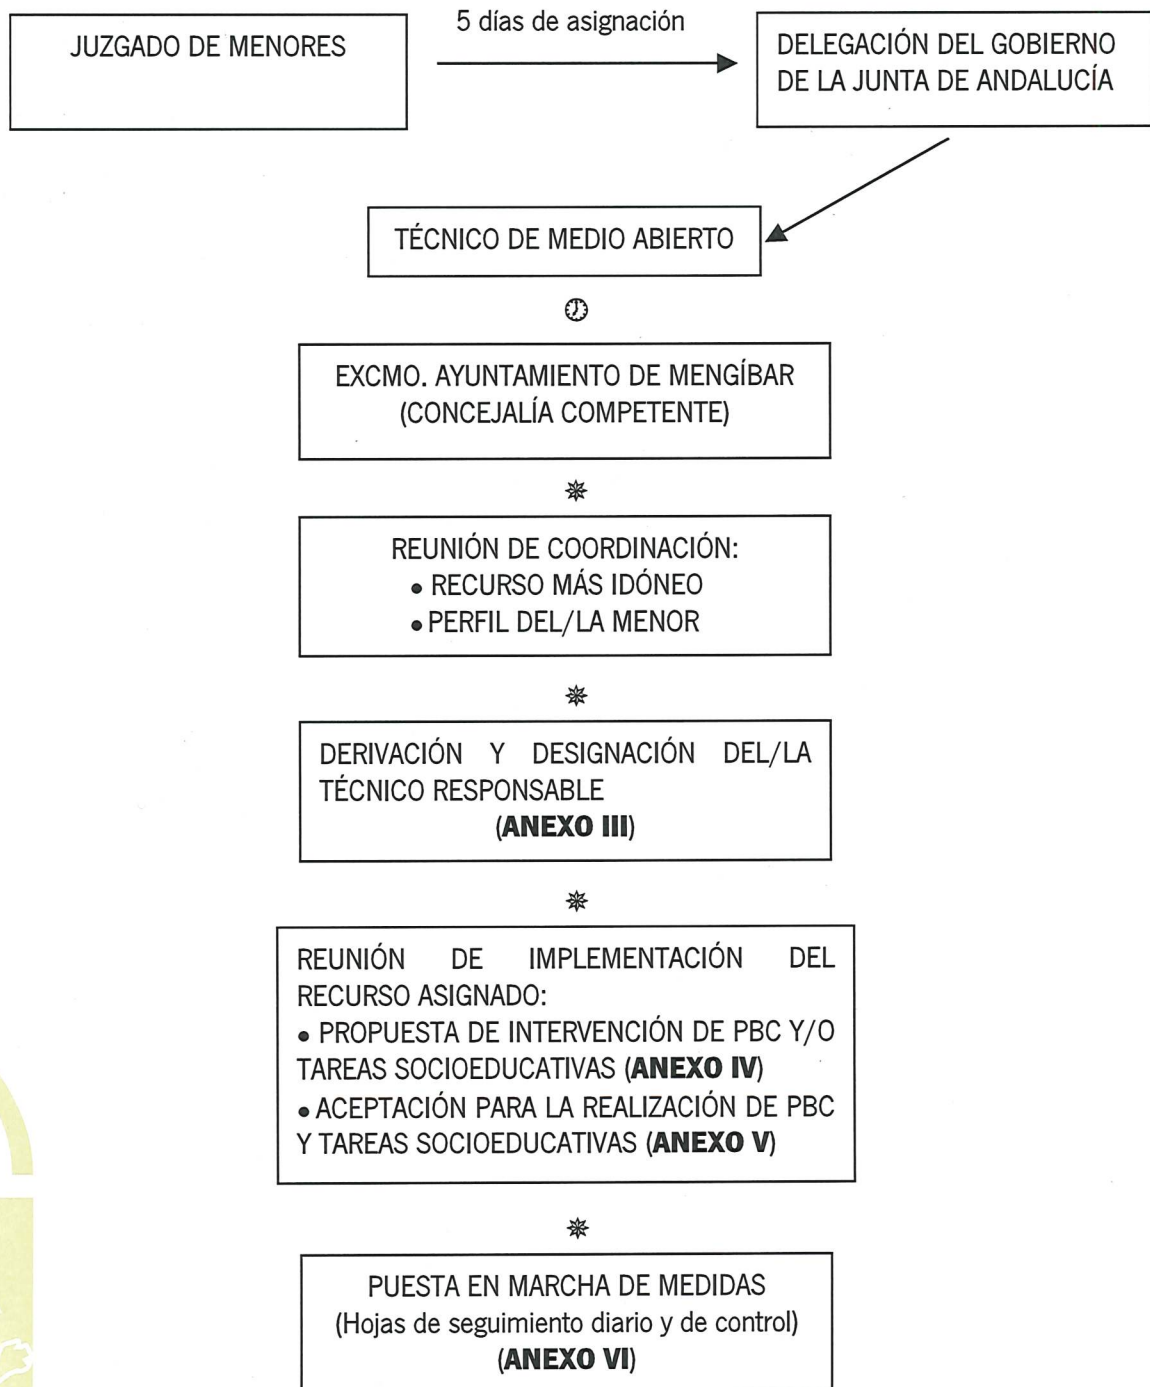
JUZGADO DE MENORES

5 días de asignación

DELEGACIÓN DEL GOBIERNO DE LA JUNTA DE ANDALUCÍA

TÉCNICO DE MEDIO ABIERTO

EXCMO. AYUNTAMIENTO DE MENGÍBAR (CONCEJALÍA COMPETENTE)

REUNIÓN DE COORDINACIÓN:
• RECURSO MÁS IDÓNEO
• PERFIL DEL/LA MENOR

DERIVACIÓN Y DESIGNACIÓN DEL/LA TÉCNICO RESPONSABLE
(**ANEXO III**)

REUNIÓN DE IMPLEMENTACIÓN DEL RECURSO ASIGNADO:
• PROPUESTA DE INTERVENCIÓN DE PBC Y/O TAREAS SOCIOEDUCATIVAS (**ANEXO IV**)
• ACEPTACIÓN PARA LA REALIZACIÓN DE PBC Y TAREAS SOCIOEDUCATIVAS (**ANEXO V**)

PUESTA EN MARCHA DE MEDIDAS
(Hojas de seguimiento diario y de control)
(**ANEXO VI**)